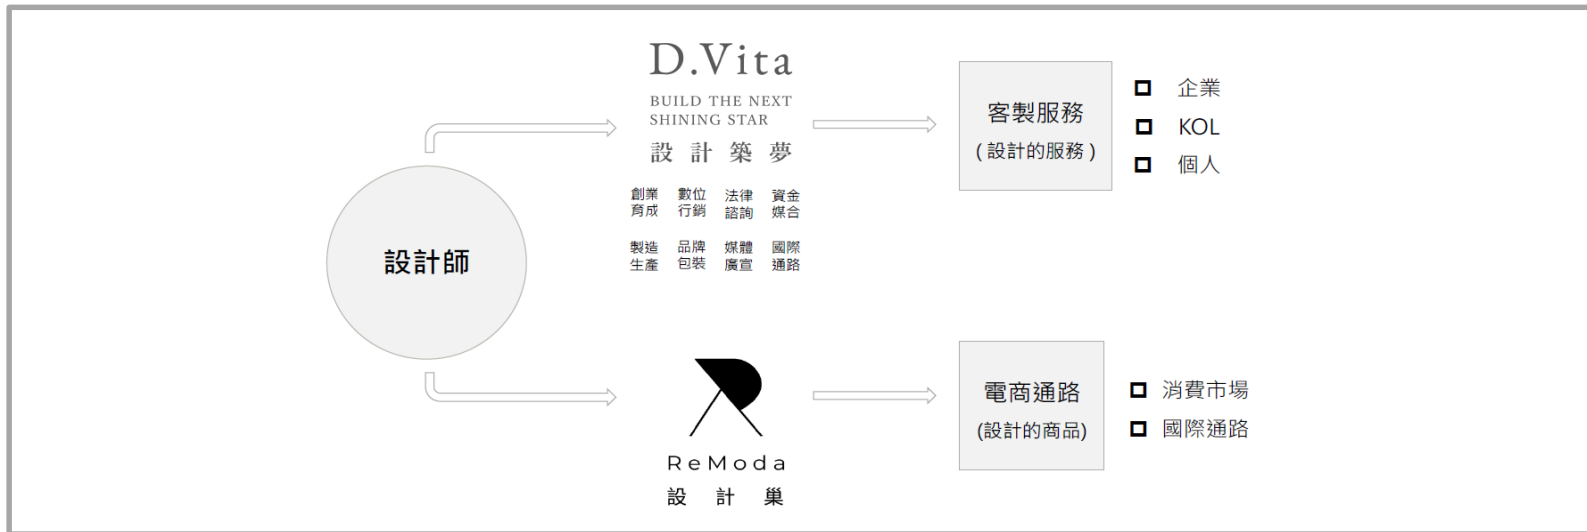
設計師

D.Vita
BUILD THE NEXT SHINING STAR
設 計 築 夢

創業育成 數位行銷 法律諮詢 資金媒合
製造生產 品牌包裝 媒體廣宣 國際通路

客製服務
(設計的服務)

企業
KOL
個人

ReModa
設 計 巢

電商通路
(設計的商品)

消費市場
國際通路